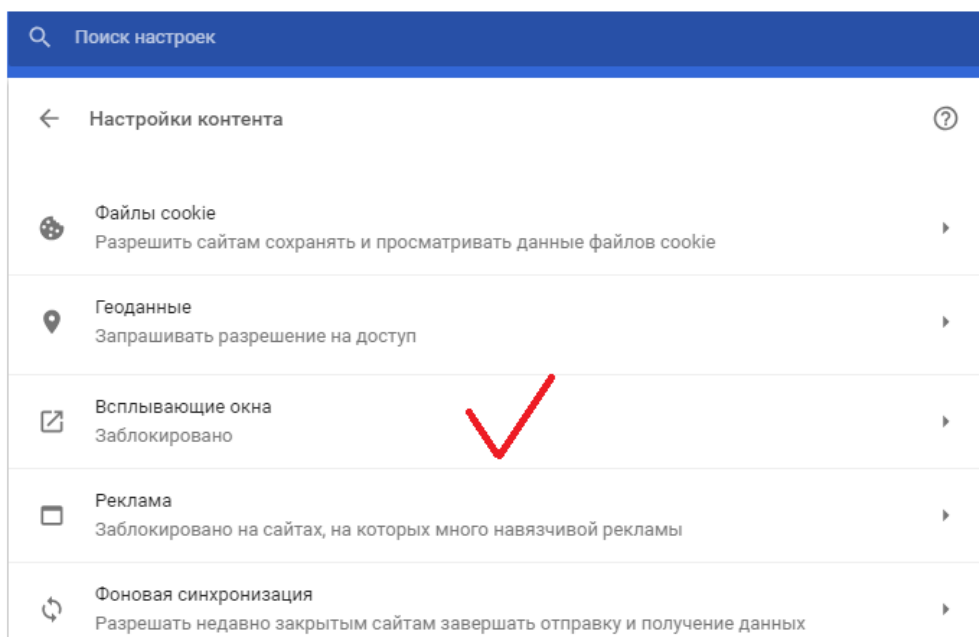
Поиск настроек

Настройки контента

Файлы cookie
Разрешить сайтам сохранять и просматривать данные файлов cookie

Геоданные
Запрашивать разрешение на доступ

Всплывающие окна
Заблокировано

Реклама
Заблокировано на сайтах, на которых много навязчивой рекламы

Фоновая синхронизация
Разрешать недавно закрытым сайтам завершать отправку и получение данных